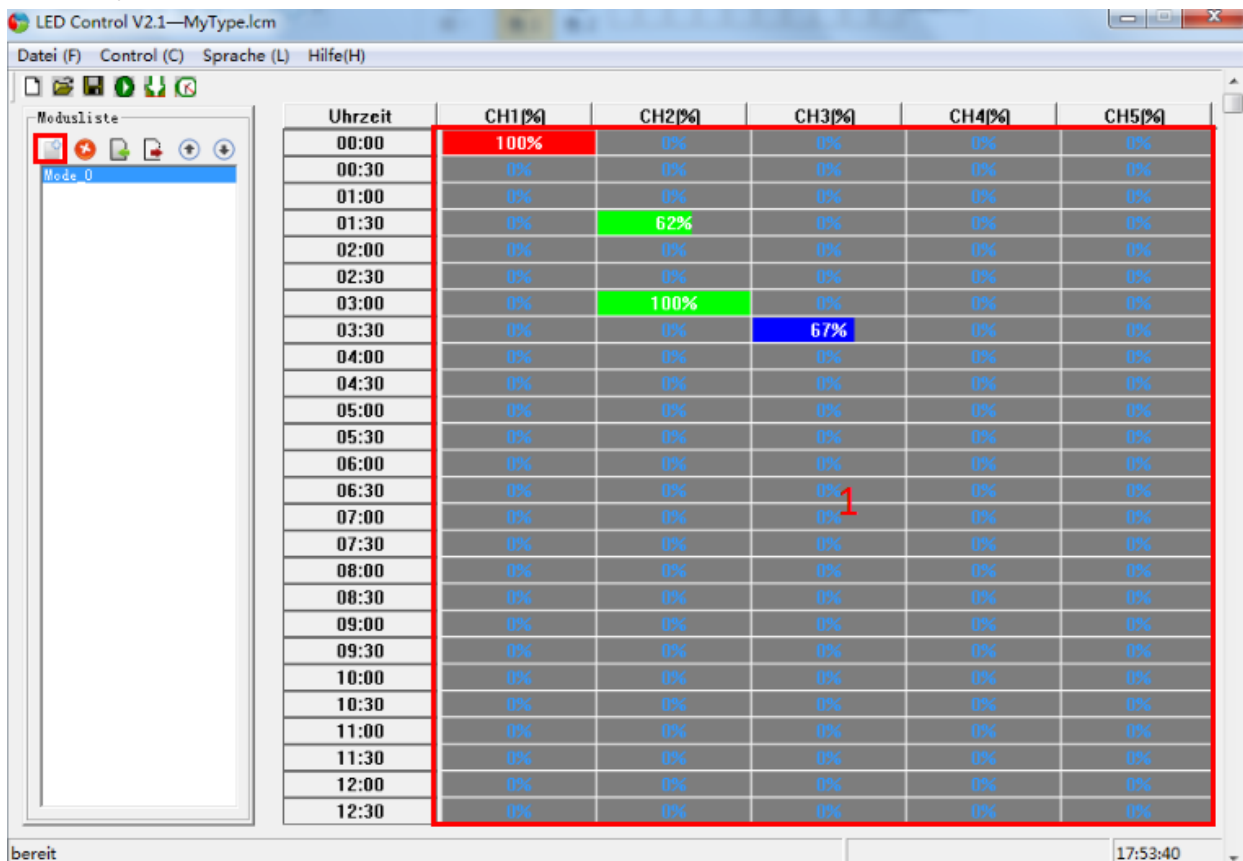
LED Control V2.1—MyType.lcm

Datei (F) Control (C) Sprache (L) Hilfe(H)

Modusliste

Mode_0

| Uhrzeit | CH1[%] | CH2[%] | CH3[%] | CH4[%] | CH5[%] |
|---|---|---|---|---|---|
| 00:00 | 100% | 0% | 0% | 0% | 0% |
| 00:30 | 0% | 0% | 0% | 0% | 0% |
| 01:00 | 0% | 0% | 0% | 0% | 0% |
| 01:30 | 0% | 62% | 0% | 0% | 0% |
| 02:00 | 0% | 0% | 0% | 0% | 0% |
| 02:30 | 0% | 0% | 0% | 0% | 0% |
| 03:00 | 0% | 100% | 0% | 0% | 0% |
| 03:30 | 0% | 0% | 67% | 0% | 0% |
| 04:00 | 0% | 0% | 0% | 0% | 0% |
| 04:30 | 0% | 0% | 0% | 0% | 0% |
| 05:00 | 0% | 0% | 0% | 0% | 0% |
| 05:30 | 0% | 0% | 0% | 0% | 0% |
| 06:00 | 0% | 0% | 0% | 0% | 0% |
| 06:30 | 0% | 0% | 0% | 0% | 0% |
| 07:00 | 0% | 0% | 0% | 0% | 0% |
| 07:30 | 0% | 0% | 0% | 0% | 0% |
| 08:00 | 0% | 0% | 0% | 0% | 0% |
| 08:30 | 0% | 0% | 0% | 0% | 0% |
| 09:00 | 0% | 0% | 0% | 0% | 0% |
| 09:30 | 0% | 0% | 0% | 0% | 0% |
| 10:00 | 0% | 0% | 0% | 0% | 0% |
| 10:30 | 0% | 0% | 0% | 0% | 0% |
| 11:00 | 0% | 0% | 0% | 0% | 0% |
| 11:30 | 0% | 0% | 0% | 0% | 0% |
| 12:00 | 0% | 0% | 0% | 0% | 0% |
| 12:30 | 0% | 0% | 0% | 0% | 0% |

1

bereit

17:53:40